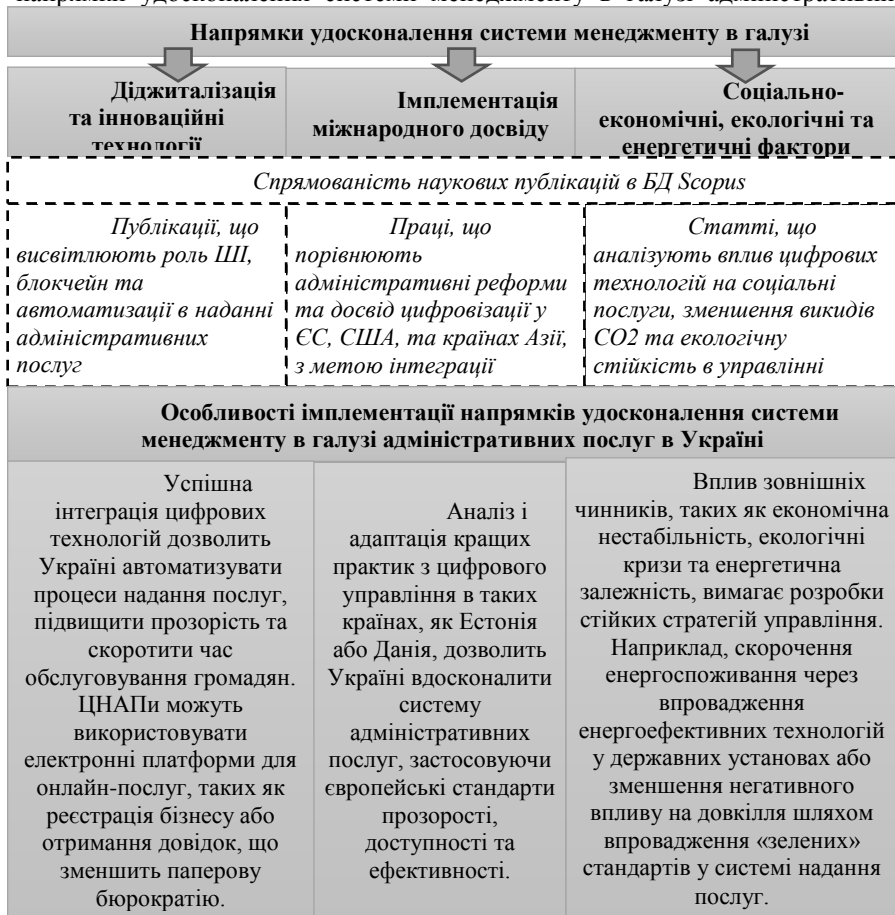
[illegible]

Напрямки удосконалення системи менеджменту в галузі

Діджиталізація та інноваційні технології

Імплементація міжнародного досвіду

Соціально-економічні, екологічні та енергетичні фактори

Спрямованість наукових публікацій в БД Scopus

Публікації, що висвітлюють роль ШІ, блокчейн та автоматизації в наданні адміністративних послуг

Праці, що порівнюють адміністративні реформи та досвід цифровізації у ЄС, США, та країнах Азії, з метою інтеграції

Статті, що аналізують вплив цифрових технологій на соціальні послуги, зменшення викидів СО2 та екологічну стійкість в управлінні

Особливості імплементації напрямків удосконалення системи менеджменту в галузі адміністративних послуг в Україні

Успішна інтеграція цифрових технологій дозволить Україні автоматизувати процеси надання послуг, підвищити прозорість та скоротити час обслуговування громадян. ЦНАПи можуть використовувати електронні платформи для онлайн-послуг, таких як реєстрація бізнесу або отримання довідок, що зменшить паперову бюрократію.

Аналіз і адаптація кращих практик з цифрового управління в таких країнах, як Естонія або Данія, дозволить Україні вдосконалити систему адміністративних послуг, застосовуючи європейські стандарти прозорості, доступності та ефективності.

Вплив зовнішніх чинників, таких як економічна нестабільність, екологічні кризи та енергетична залежність, вимагає розробки стійких стратегій управління. Наприклад, скорочення енергоспоживання через впровадження енергоефективних технологій у державних установах або зменшення негативного впливу на довкілля шляхом впровадження «зелених» стандартів у системі надання послуг.